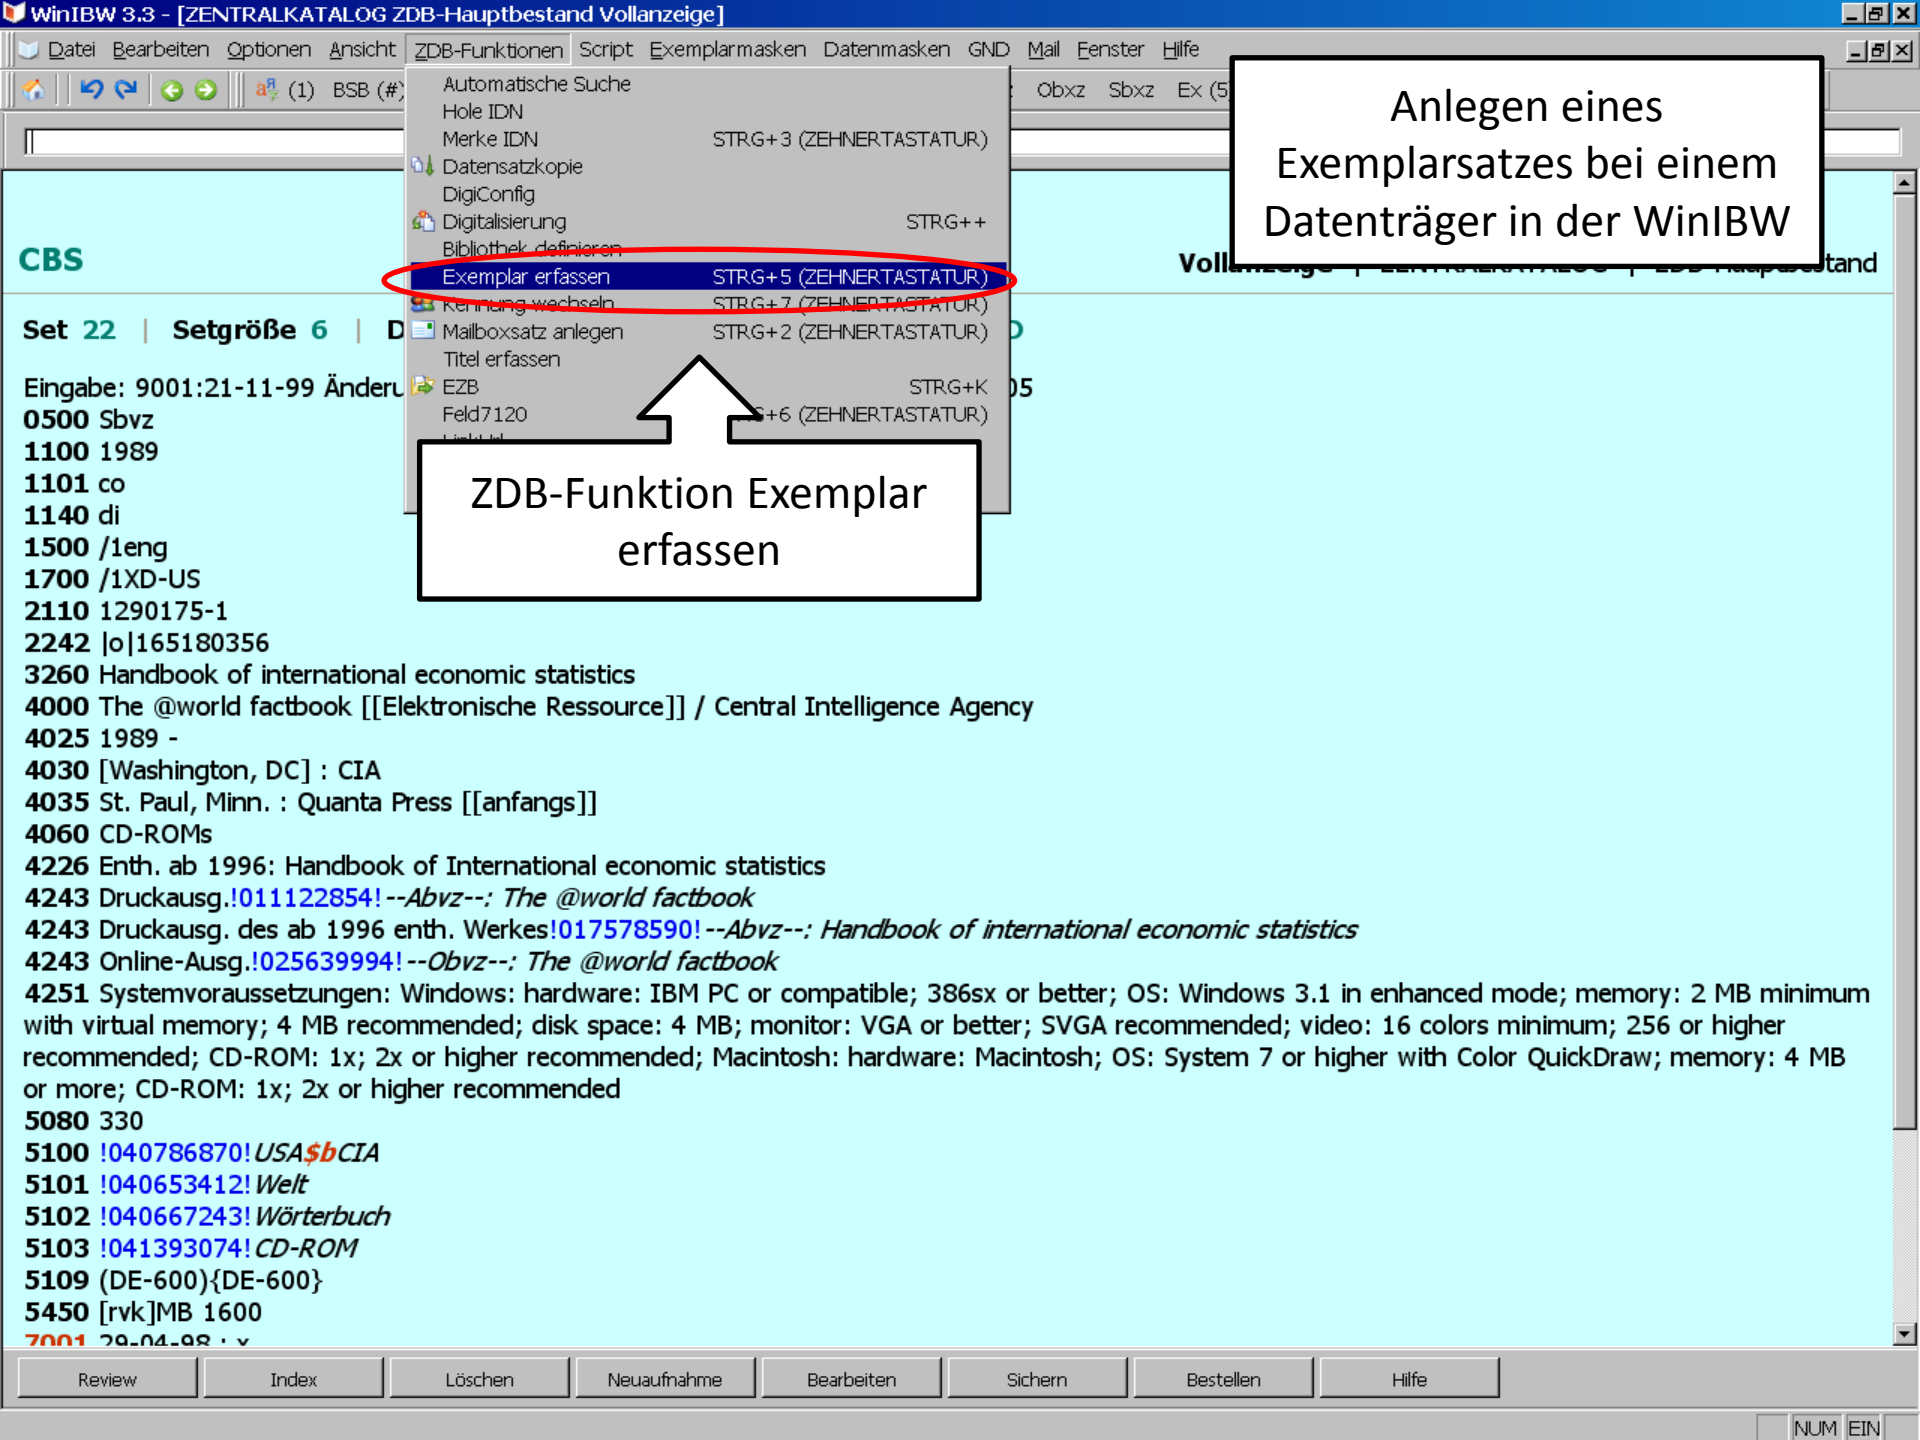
WinIBW 3.3 - [ZENTRALKATALOG ZDB-Hauptbestand Vollanzeige]

Datei Bearbeiten Optionen Ansicht ZDB-Funktionen Script Exemplarmasken Datenmasken GND Mail Fenster Hilfe

(1) BSB (#) Obxz Sbxz Ex (5

Automatische Suche
Hole IDN
Merke IDN STRG+3 (ZEHNERTASTATUR)
Datensatzkopie
DigiConfig
Digitalisierung STRG++
Bibliothek definieren
Exemplar erfassen STRG+5 (ZEHNERTASTATUR)
Kennung wechseln STRG+7 (ZEHNERTASTATUR)
Mailboxsatz anlegen STRG+2 (ZEHNERTASTATUR)
Titel erfassen
EZB STRG+K
Feld7120 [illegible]+6 (ZEHNERTASTATUR)

Anlegen eines Exemplarsatzes bei einem Datenträger in der WinIBW

ZDB-Funktion Exemplar erfassen

CBS

Vollanzeige | ZENTRALKATALOG | ZDB-Hauptbestand

Set 22 | Setgröße 6 | D

Eingabe: 9001:21-11-99 Änderu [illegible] 05
0500 Sbvz
1100 1989
1101 co
1140 di
1500 /1eng
1700 /1XD-US
2110 1290175-1
2242 |o|165180356
3260 Handbook of international economic statistics
4000 The @world factbook [[Elektronische Ressource]] / Central Intelligence Agency
4025 1989 -
4030 [Washington, DC] : CIA
4035 St. Paul, Minn. : Quanta Press [[anfangs]]
4060 CD-ROMs
4226 Enth. ab 1996: Handbook of International economic statistics
4243 Druckausg.!011122854!--Abvz--: The @world factbook
4243 Druckausg. des ab 1996 enth. Werkes!017578590!--Abvz--: Handbook of international economic statistics
4243 Online-Ausg.!025639994!--Obvz--: The @world factbook
4251 Systemvoraussetzungen: Windows: hardware: IBM PC or compatible; 386sx or better; OS: Windows 3.1 in enhanced mode; memory: 2 MB minimum with virtual memory; 4 MB recommended; disk space: 4 MB; monitor: VGA or better; SVGA recommended; video: 16 colors minimum; 256 or higher recommended; CD-ROM: 1x; 2x or higher recommended; Macintosh: hardware: Macintosh; OS: System 7 or higher with Color QuickDraw; memory: 4 MB or more; CD-ROM: 1x; 2x or higher recommended
5080 330
5100 !040786870!USA$bCIA
5101 !040653412!Welt
5102 !040667243!Wörterbuch
5103 !041393074!CD-ROM
5109 (DE-600){DE-600}
5450 [rvk]MB 1600
7001 29-04-98 : x

Review Index Löschen Neuaufnahme Bearbeiten Sichern Bestellen Hilfe

NUM EIN